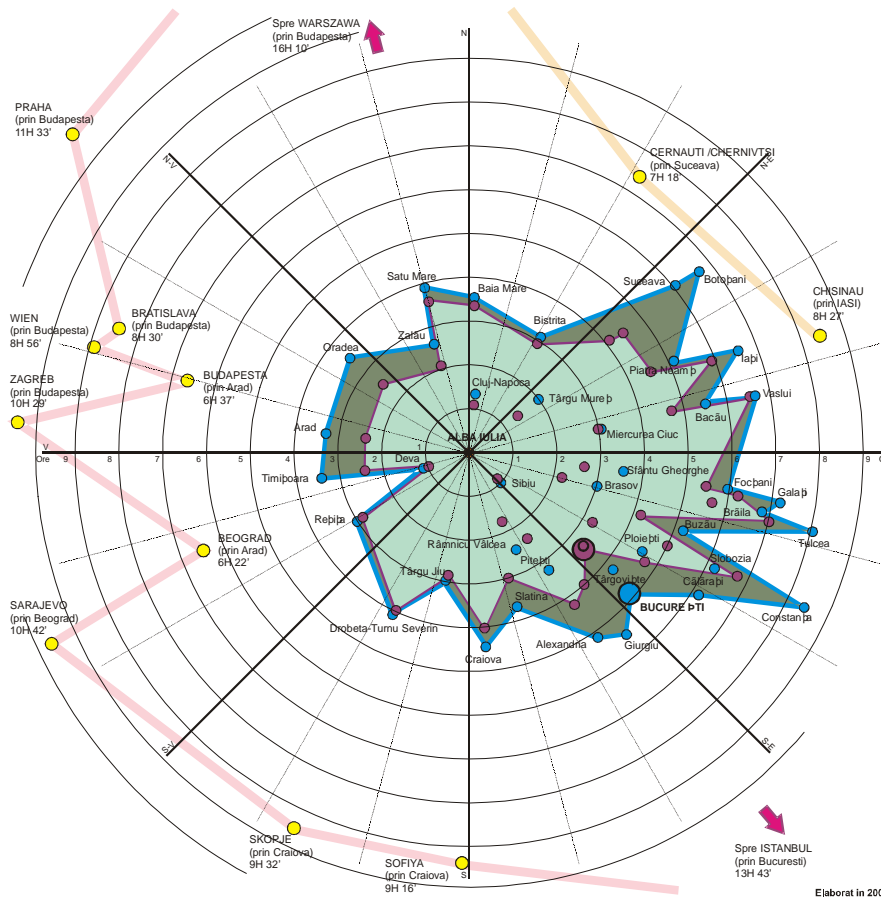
Spre WARSZAWA
(prin Budapesta)
16H 10'

N

PRAHA
(prin Budapesta)
11H 33'

CERNAUTI /CHERNIVTSI
(prin Suceava)
7H 18

N-V

N-E

WIEN
(prin Budapesta)
8H 56'

BRATISLAVA
(prin Budapesta)
8H 30'

CHISINAU
(prin IASI)
8H 27'

ZAGREB
(prin Budapesta)
10H 29'

BUDAPESTA
(prin Arad)
6H 37'

Satu Mare
Baia Mare
Suceava
Botoþani
Bistrita
Zalãu
Oradea
Piatra Neamþ
Iaþi
Cluj-Napoca
Târgu Mureþ
Bacãu
Vaslui
Arad
ALBA IULIA
Miercurea Ciuc
V
Ore
9
8
7
6
5
4
3
2
1
1
2
3
4
5
6
7
8
9
Deva
Sfântu Gheorghe
Timiþoara
Sibiu
Brasov
Focþani
Galaþi
Brãila
Reþiþa
Buzãu
Tulcea
Râmnicu Vâlcea
Ploieþti
Slobozia
Piteþti
Târgu Jiu
Târgoviþte
Cãlãraþi
Slatina
BUCUREÞTI
Constanþa
Drobeta-Turnu Severin
Alexandria
Giurgiu
Craiova

BEOGRAD
(prin Arad)
6H 22'

SARAJEVO
(prin Beograd)
10H 42'

S-V

S-E

SKOPJE
(prin Craiova)
9H 32'

SOFIYA
(prin Craiova)
9H 16'

S

Spre ISTANBUL
(prin Bucuresti)
13H 43'

Elaborat in 20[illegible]